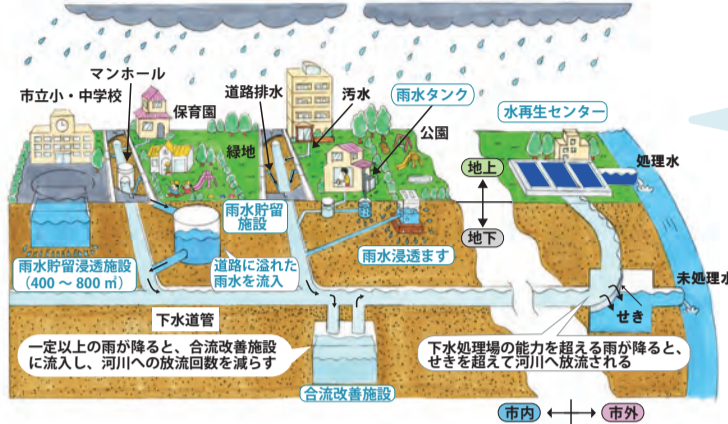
マンホール

市立小・中学校

保育園

道路排水

汚水

雨水タンク

水再生センター

公園

緑地

地上

処理水

雨水貯留施設

地下

雨水浸透ます

雨水貯留浸透施設（400 ～ 800 ㎥）

道路に溢れた雨水を流入

未処理水

せき

下水道管

一定以上の雨が降ると、合流改善施設に流入し、河川への放流回数を減らす

下水処理場の能力を超える雨が降ると、せきを超えて河川へ放流される

合流改善施設

市内

市外